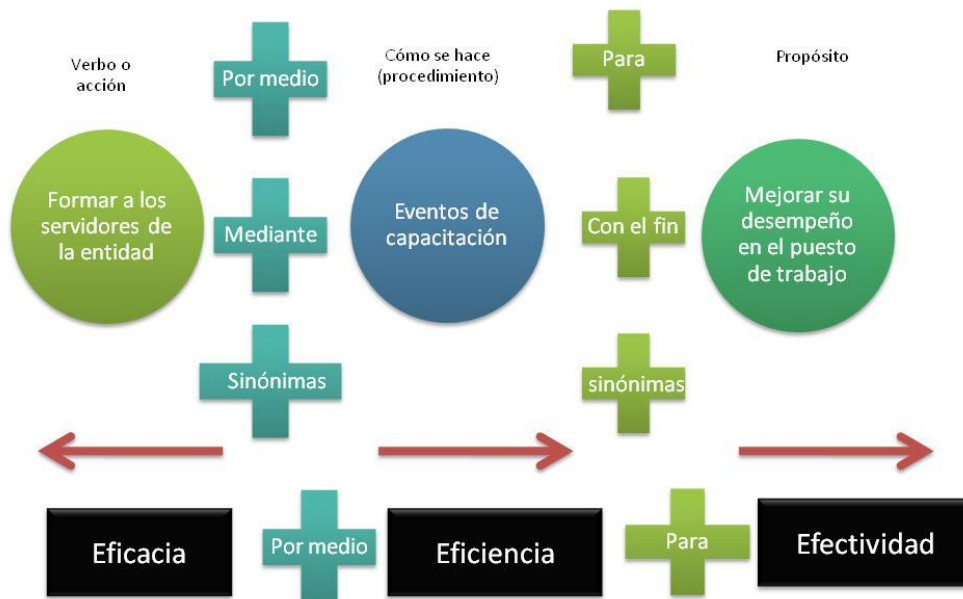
Verbo o acción

Por medio

Cómo se hace (procedimiento)

Para

Propósito

Formar a los servidores de la entidad

Mediante

Eventos de capacitación

Con el fin

Mejorar su desempeño en el puesto de trabajo

Sinónimas

sinónimas

Eficacia

Por medio

Eficiencia

Para

Efectividad